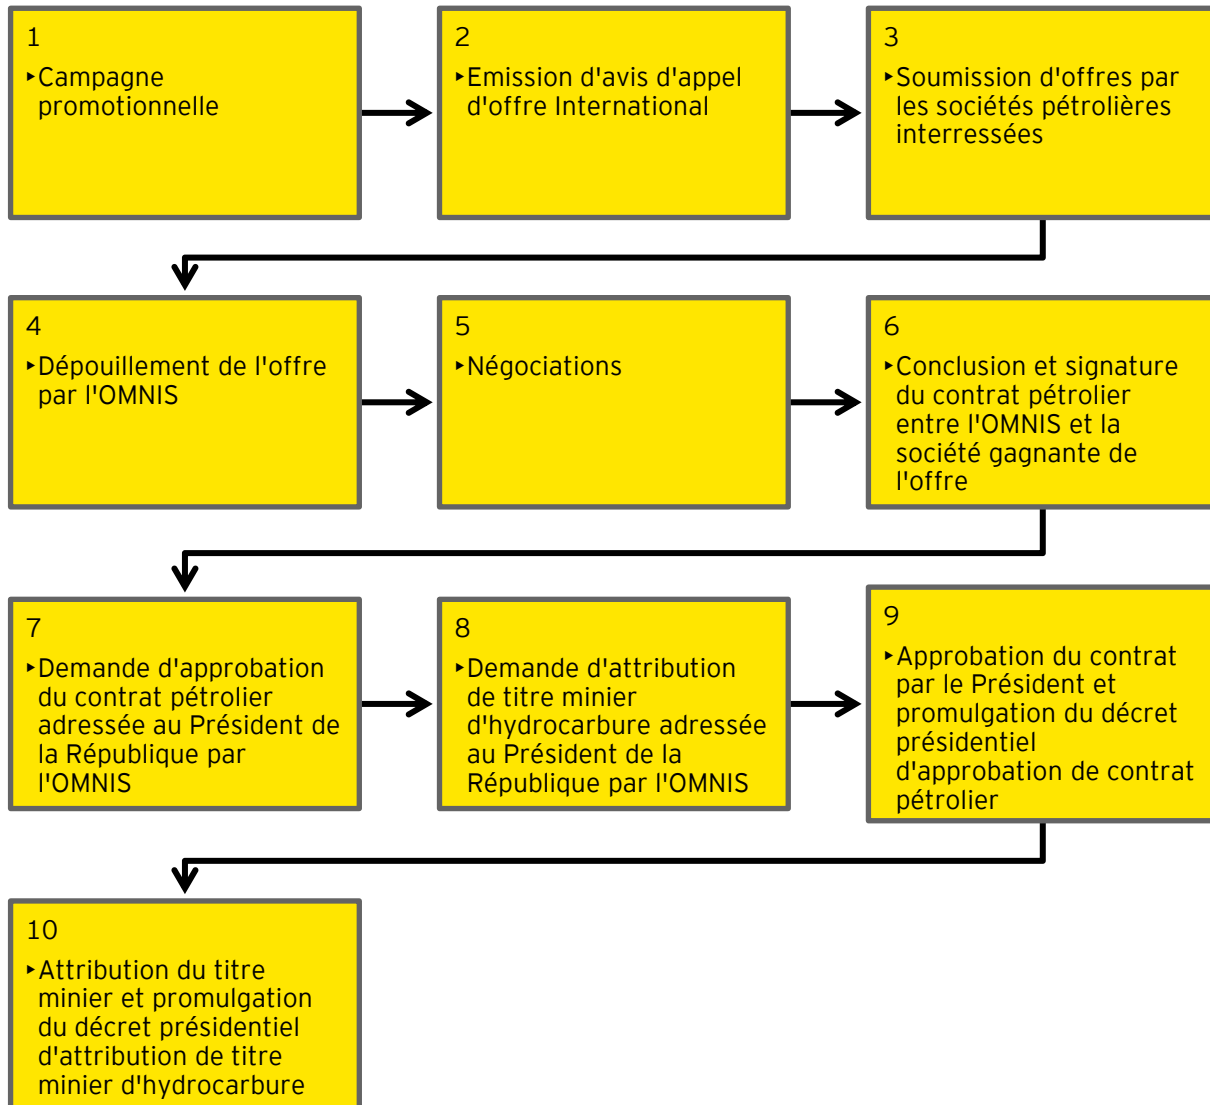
1

‣Campagne promotionnelle

2

‣Emission d'avis d'appel d'offre International

3

‣Soumission d'offres par les sociétés pétrolières interressées

4

‣Dépouillement de l'offre par l'OMNIS

5

‣Négociations

6

‣Conclusion et signature du contrat pétrolier entre l'OMNIS et la société gagnante de l'offre

7

‣Demande d'approbation du contrat pétrolier adressée au Président de la République par l'OMNIS

8

‣Demande d'attribution de titre minier d'hydrocarbure adressée au Président de la République par l'OMNIS

9

‣Approbation du contrat par le Président et promulgation du décret présidentiel d'approbation de contrat pétrolier

10

‣Attribution du titre minier et promulgation du décret présidentiel d'attribution de titre minier d'hydrocarbure